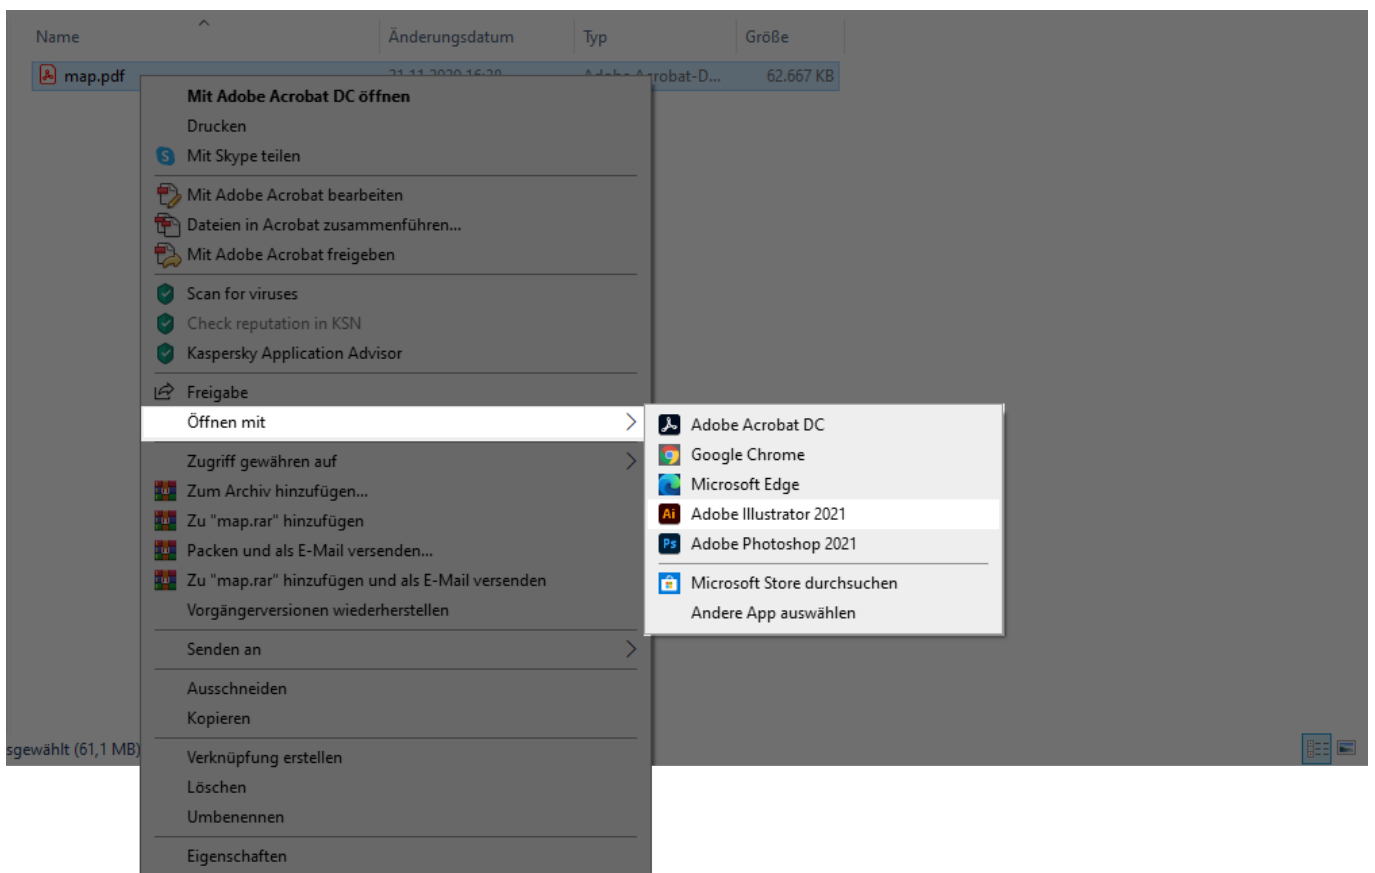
| Name | Änderungsdatum | Typ | Größe |
|---|---|---|---|
| map.pdf | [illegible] | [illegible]robat-D... | 62.667 KB |

Mit Adobe Acrobat DC öffnen
Drucken
Mit Skype teilen
Mit Adobe Acrobat bearbeiten
Dateien in Acrobat zusammenführen...
Mit Adobe Acrobat freigeben
Scan for viruses
Check reputation in KSN
Kaspersky Application Advisor
Freigabe
Öffnen mit
Zugriff gewähren auf
Zum Archiv hinzufügen...
Zu "map.rar" hinzufügen
Packen und als E-Mail versenden...
Zu "map.rar" hinzufügen und als E-Mail versenden
Vorgängerversionen wiederherstellen
Senden an
Ausschneiden
Kopieren
Verknüpfung erstellen
Löschen
Umbenennen
Eigenschaften

Adobe Acrobat DC
Google Chrome
Microsoft Edge
Ai Adobe Illustrator 2021
Ps Adobe Photoshop 2021
Microsoft Store durchsuchen
Andere App auswählen

sgewählt (61,1 MB)